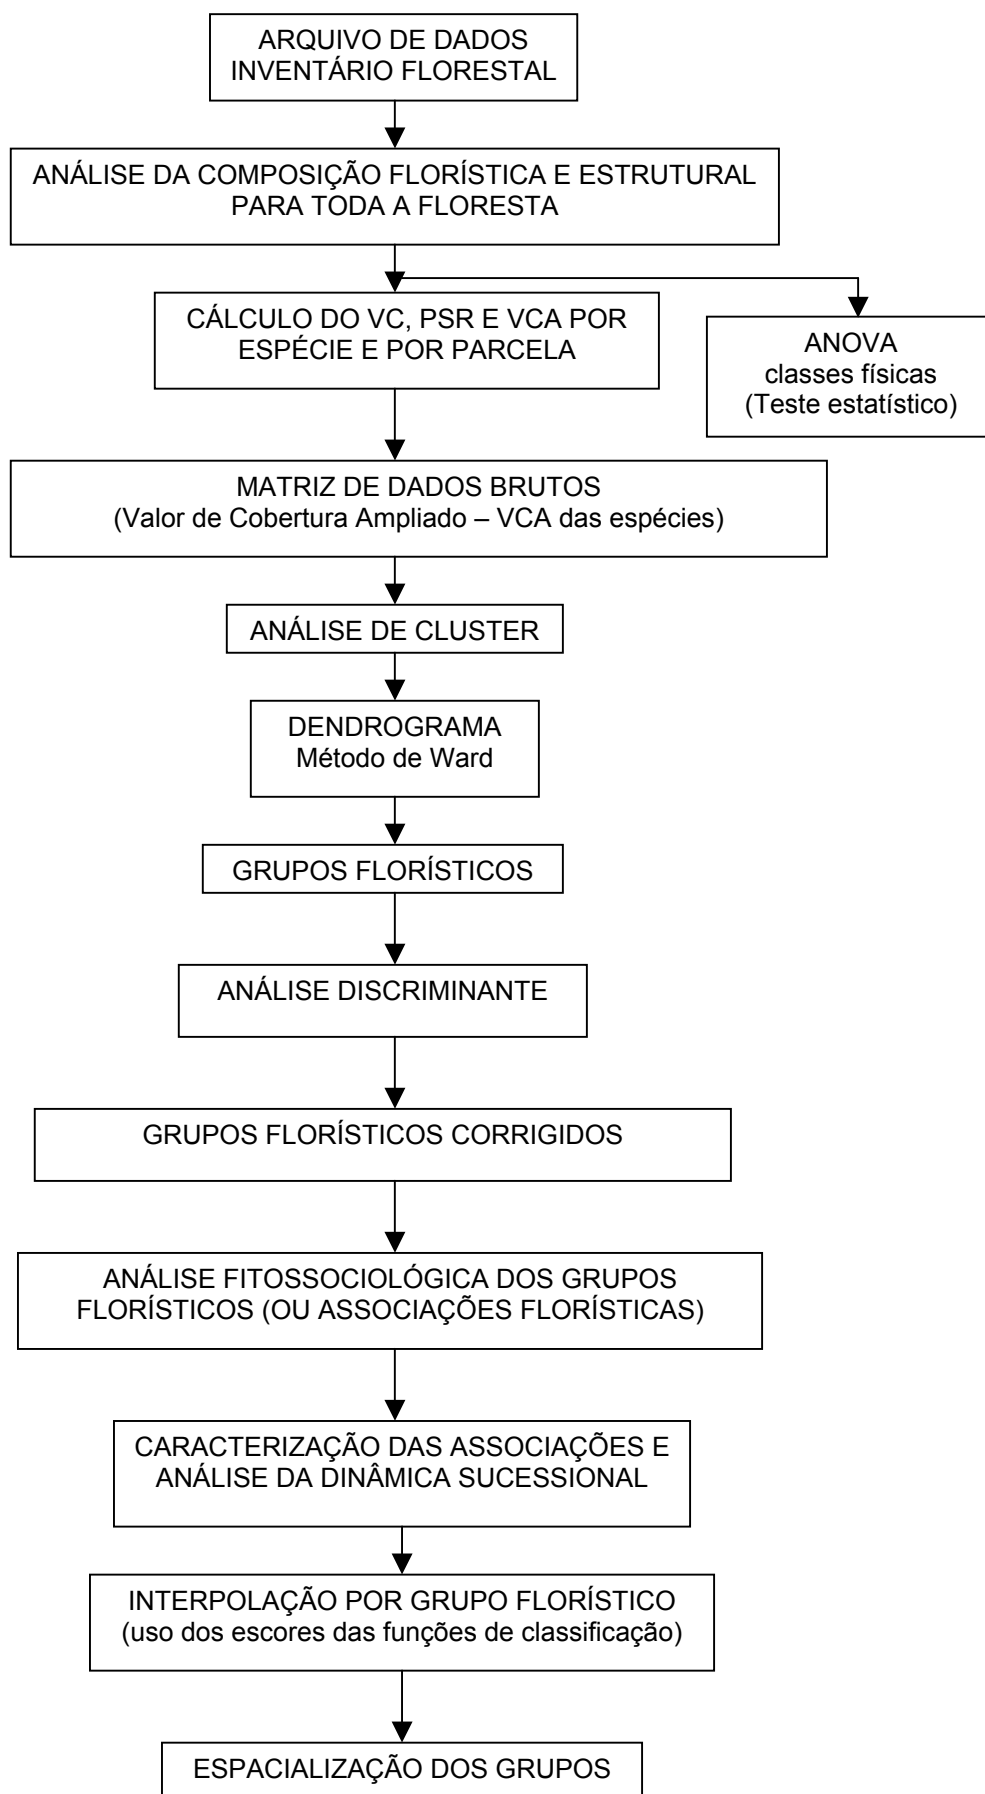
ARQUIVO DE DADOS
INVENTÁRIO FLORESTAL

ANÁLISE DA COMPOSIÇÃO FLORÍSTICA E ESTRUTURAL
PARA TODA A FLORESTA

CÁLCULO DO VC, PSR E VCA POR
ESPÉCIE E POR PARCELA

ANOVA
classes físicas
(Teste estatístico)

MATRIZ DE DADOS BRUTOS
(Valor de Cobertura Ampliado – VCA das espécies)

ANÁLISE DE CLUSTER

DENDROGRAMA
Método de Ward

GRUPOS FLORÍSTICOS

ANÁLISE DISCRIMINANTE

GRUPOS FLORÍSTICOS CORRIGIDOS

ANÁLISE FITOSSOCIOLÓGICA DOS GRUPOS
FLORÍSTICOS (OU ASSOCIAÇÕES FLORÍSTICAS)

CARACTERIZAÇÃO DAS ASSOCIAÇÕES E
ANÁLISE DA DINÂMICA SUCESSIONAL

INTERPOLAÇÃO POR GRUPO FLORÍSTICO
(uso dos escores das funções de classificação)

ESPACIALIZAÇÃO DOS GRUPOS